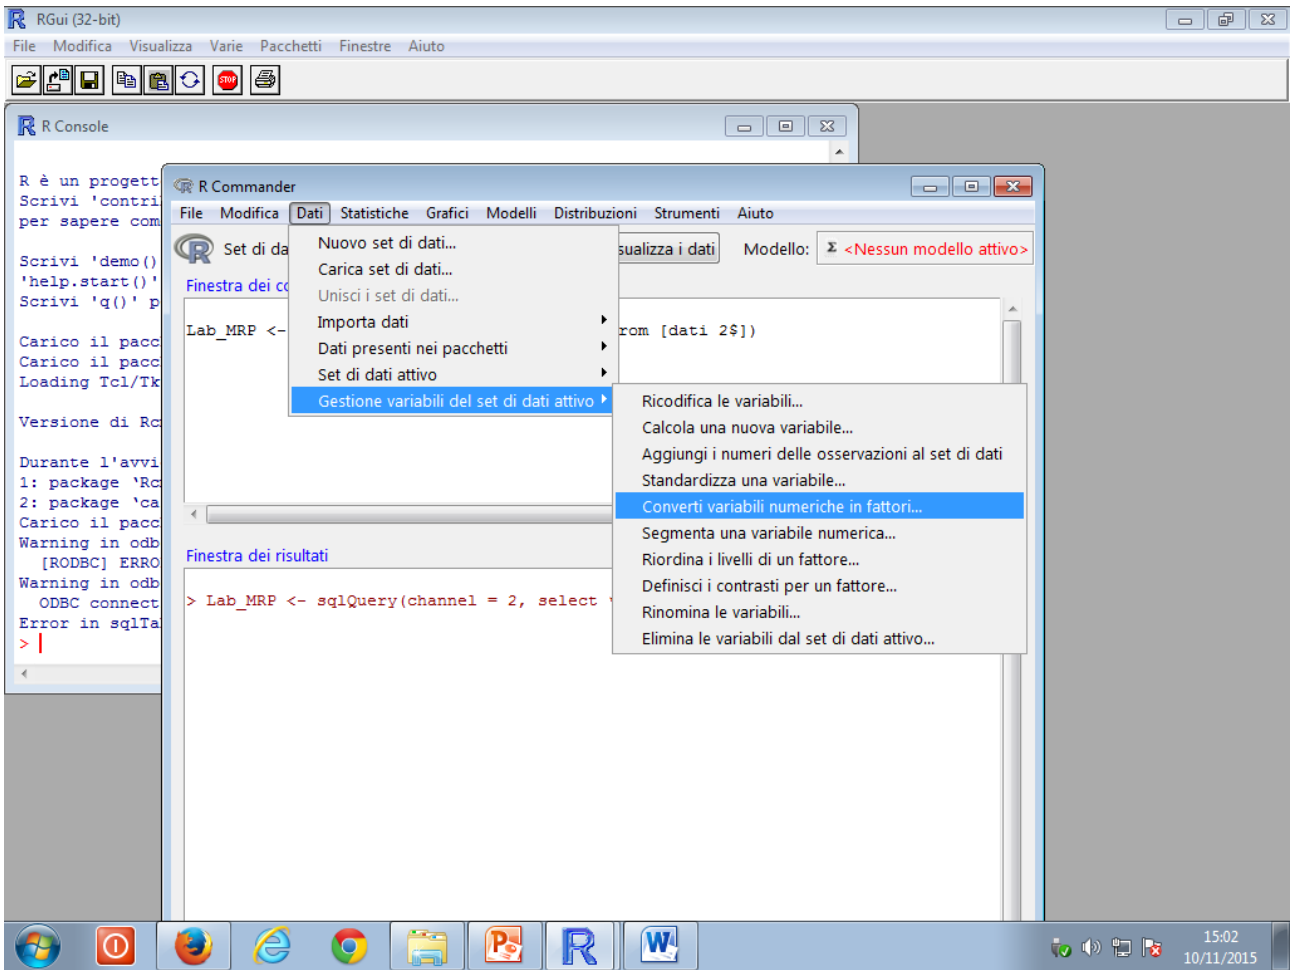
RGui (32-bit)

File Modifica Visualizza Varie Pacchetti Finestre Aiuto

R Console

R è un progett
Scrivi 'contri
per sapere com

Scrivi 'demo()
'help.start()'
Scrivi 'q()' p

Carico il pacc
Carico il pacc
Loading Tcl/Tk

Versione di Rc

Durante l'avvi
1: package 'Rc
2: package 'ca
Carico il pacc
Warning in odb
[RODBC] ERRO
Warning in odb
ODBC connect
Error in sqlTa
>

R Commander

File Modifica Dati Statistiche Grafici Modelli Distribuzioni Strumenti Aiuto

Set di da

sualizza i dati Modello: Σ <Nessun modello attivo>

Finestra dei co

Lab_MRP <- rom [dati 2$])

Finestra dei risultati

> Lab_MRP <- sqlQuery(channel = 2, select

Nuovo set di dati...
Carica set di dati...
Unisci i set di dati...
Importa dati
Dati presenti nei pacchetti
Set di dati attivo
Gestione variabili del set di dati attivo

Ricodifica le variabili...
Calcola una nuova variabile...
Aggiungi i numeri delle osservazioni al set di dati
Standardizza una variabile...
Converti variabili numeriche in fattori...
Segmenta una variabile numerica...
Riordina i livelli di un fattore...
Definisci i contrasti per un fattore...
Rinomina le variabili...
Elimina le variabili dal set di dati attivo...

15:02
10/11/2015